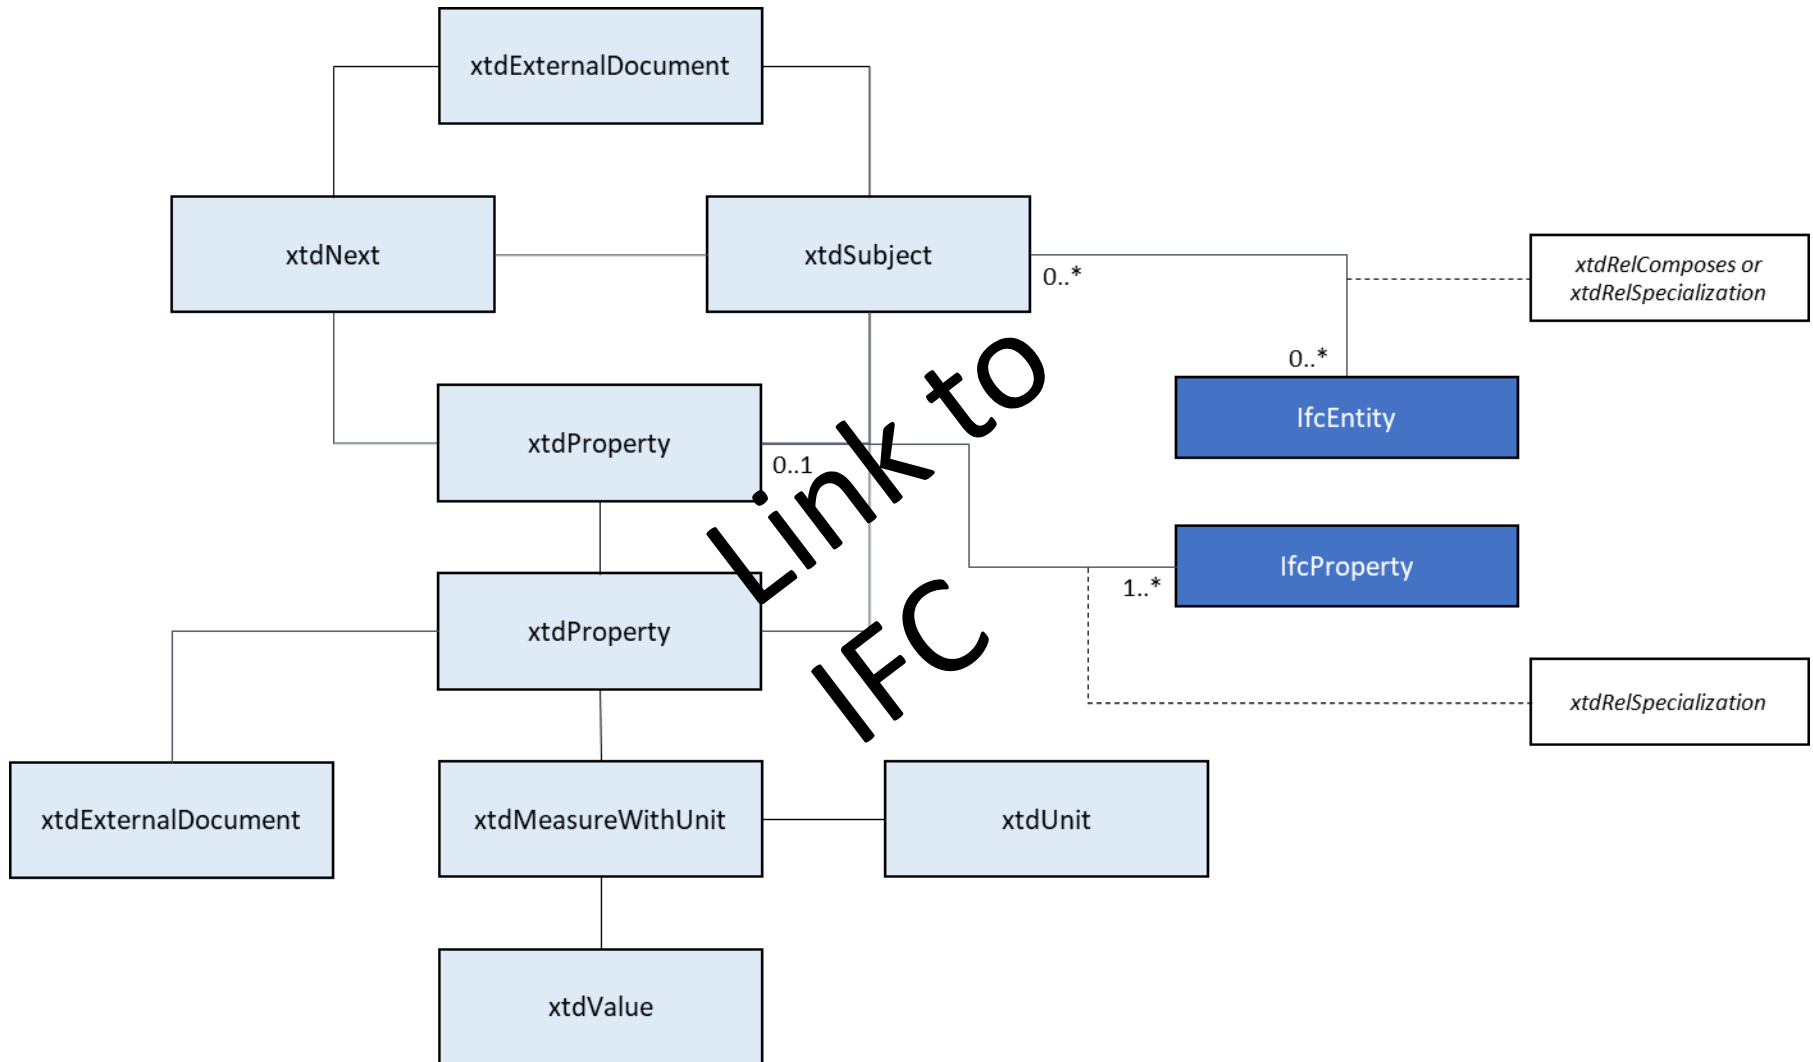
xtdExternalDocument

xtdNext

xtdSubject

0..*

xtdRelComposes or xtdRelSpecialization

0..*

IfcEntity

xtdProperty

0..1

Link to IFC

IfcProperty

1..*

xtdProperty

xtdRelSpecialization

xtdExternalDocument

xtdMeasureWithUnit

xtdUnit

xtdValue